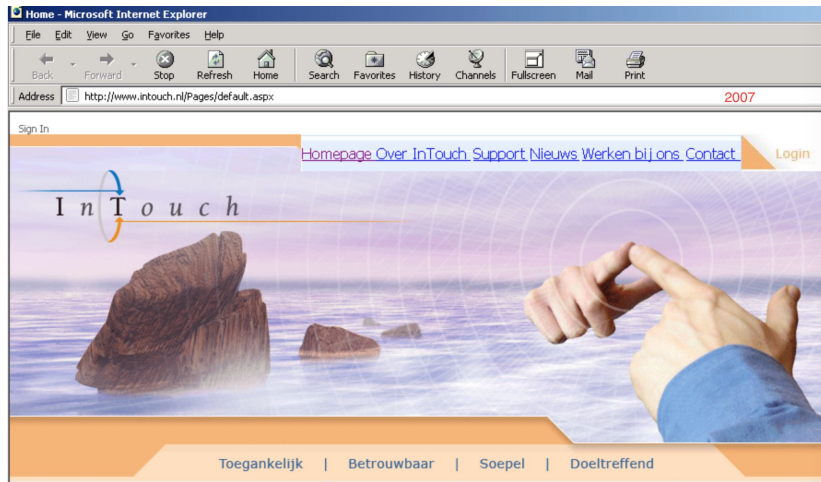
Home - Microsoft Internet Explorer

File Edit View Go Favorites Help

Back Forward Stop Refresh Home Search Favorites History Channels Fullscreen Mail Print

Address http://www.intouch.nl/Pages/default.aspx 2007

Sign In

Homepage Over InTouch Support Nieuws Werken bij ons Contact Login

InTouch

Toegankelijk | Betrouwbaar | Soepel | Doeltreffend